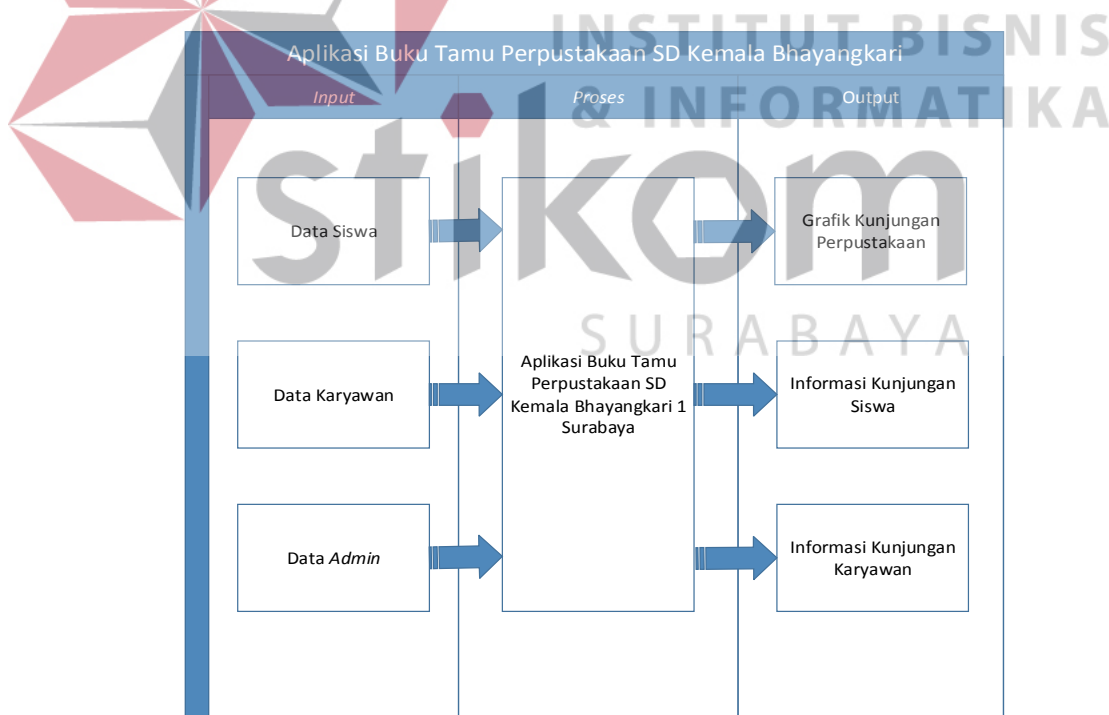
INSTITUT BISNIS & INFORMATIKA

stikom

SURABAYA

Aplikasi Buku Tamu Perpustakaan SD Kemala Bhayangkari

| *Input* | *Proses* | Output |
|---|---|---|
| Data Siswa | Aplikasi Buku Tamu Perpustakaan SD Kemala Bhayangkari 1 Surabaya | Grafik Kunjungan Perpustakaan |
| Data Karyawan | | Informasi Kunjungan Siswa |
| Data *Admin* | | Informasi Kunjungan Karyawan |